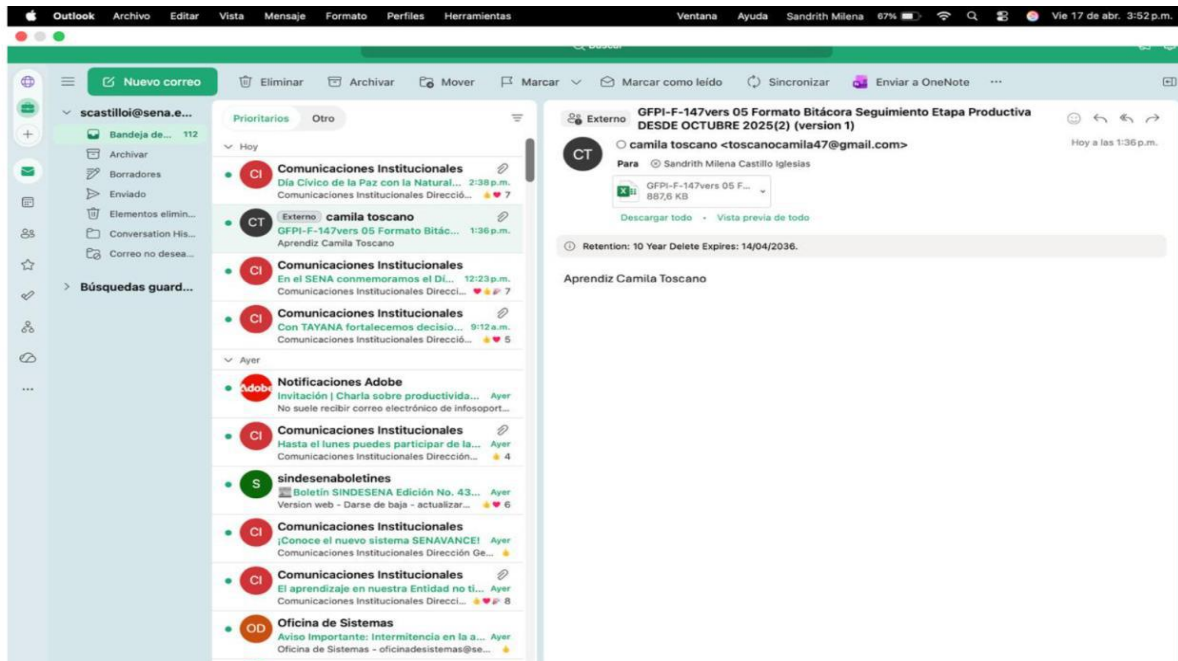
Outlook Archivo Editar Vista Mensaje Formato Perfiles Herramientas Ventana Ayuda Sandrith Milena 67% Vie 17 de abr. 3:52 p.m.

Nuevo correo
Eliminar Archivar Mover Marcar Marcar como leído Sincronizar Enviar a OneNote ···

scastilloi@sena.e...
Bandeja de... 112
Archivar
Borradores
Enviado
Elementos elimin...
Conversation His...
Correo no desea...
Búsquedas guard...

Prioritarios Otro
Hoy
CI Comunicaciones Institucionales
Día Cívico de la Paz con la Natural... 2:38 p.m.
Comunicaciones Institucionales Direcció... 7
CT Externo camila toscano
GFPI-F-147vers 05 Formato Bitác... 1:36 p.m.
Aprendiz Camila Toscano
CI Comunicaciones Institucionales
En el SENA conmemoramos el Dí... 12:23 p.m.
Comunicaciones Institucionales Direcci... 7
CI Comunicaciones Institucionales
Con TAYANA fortalecemos decisio... 9:12 a.m.
Comunicaciones Institucionales Direcció... 5
Ayer
Adobe Notificaciones Adobe
Invitación | Charla sobre productivida... Ayer
No suele recibir correo electrónico de infosoport...
CI Comunicaciones Institucionales
Hasta el lunes puedes participar de la... Ayer
Comunicaciones Institucionales Dirección... 4
S sindesenaboletines
Boletín SINDESENA Edición No. 43... Ayer
Version web - Darse de baja - actualizar... 6
CI Comunicaciones Institucionales
¡Conoce el nuevo sistema SENAVANCE! Ayer
Comunicaciones Institucionales Dirección Ge...
CI Comunicaciones Institucionales
El aprendizaje en nuestra Entidad no ti... Ayer
Comunicaciones Institucionales Direcci... 8
OD Oficina de Sistemas
Aviso Importante: Intermitencia en la a... Ayer
Oficina de Sistemas - oficinadesistemas@se...

Externo GFPI-F-147vers 05 Formato Bitácora Seguimiento Etapa Productiva DESDE OCTUBRE 2025(2) (version 1)
CT camila toscano <toscanocamila47@gmail.com> Hoy a las 1:36 p.m.
Para Sandrith Milena Castillo Iglesias
GFPI-F-147vers 05 F... 887,6 KB
Descargar todo · Vista previa de todo
Retention: 10 Year Delete Expires: 14/04/2036.

Aprendiz Camila Toscano